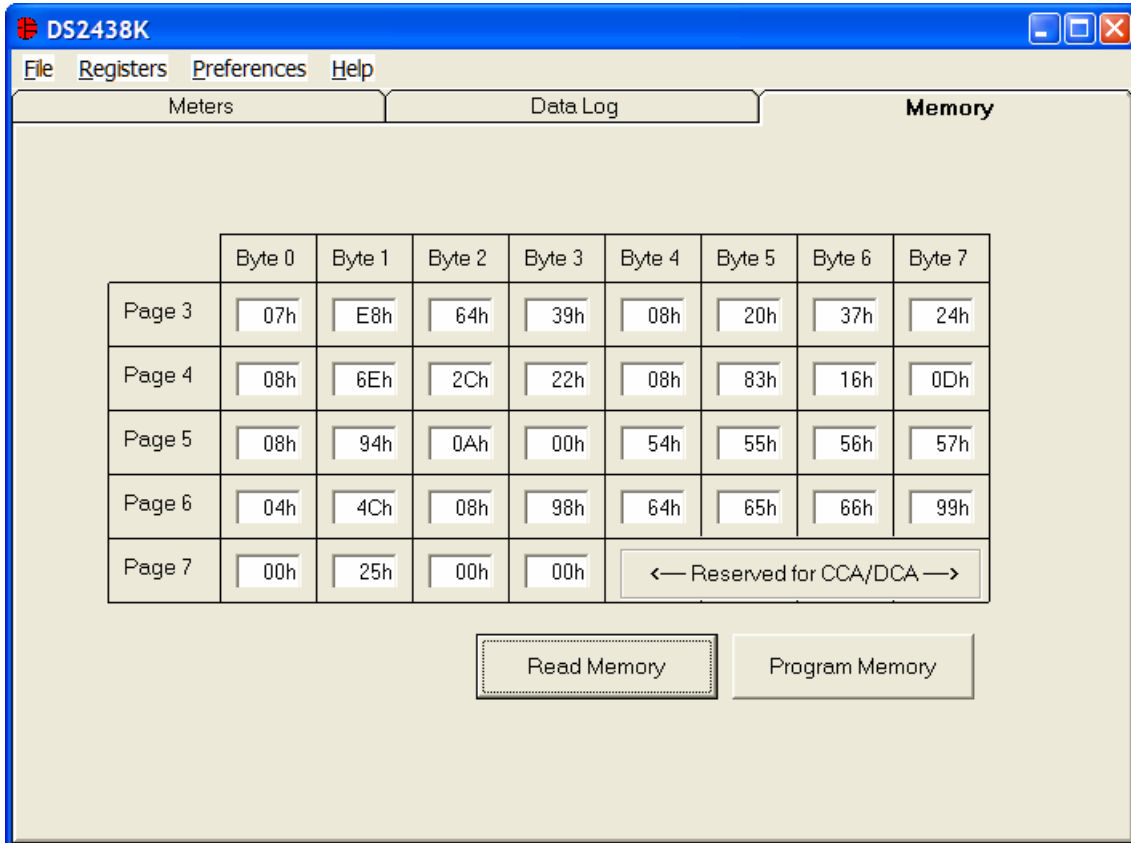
DS2438K

File Registers Preferences Help

Meters | Data Log | Memory

| | Byte 0 | Byte 1 | Byte 2 | Byte 3 | Byte 4 | Byte 5 | Byte 6 | Byte 7 |
|---|---|---|---|---|---|---|---|---|
| Page 3 | 07h | E8h | 64h | 39h | 08h | 20h | 37h | 24h |
| Page 4 | 08h | 6Eh | 2Ch | 22h | 08h | 83h | 16h | 0Dh |
| Page 5 | 08h | 94h | 0Ah | 00h | 54h | 55h | 56h | 57h |
| Page 6 | 04h | 4Ch | 08h | 98h | 64h | 65h | 66h | 99h |
| Page 7 | 00h | 25h | 00h | 00h | <— Reserved for CCA/DCA —> | | | |

Read Memory

Program Memory